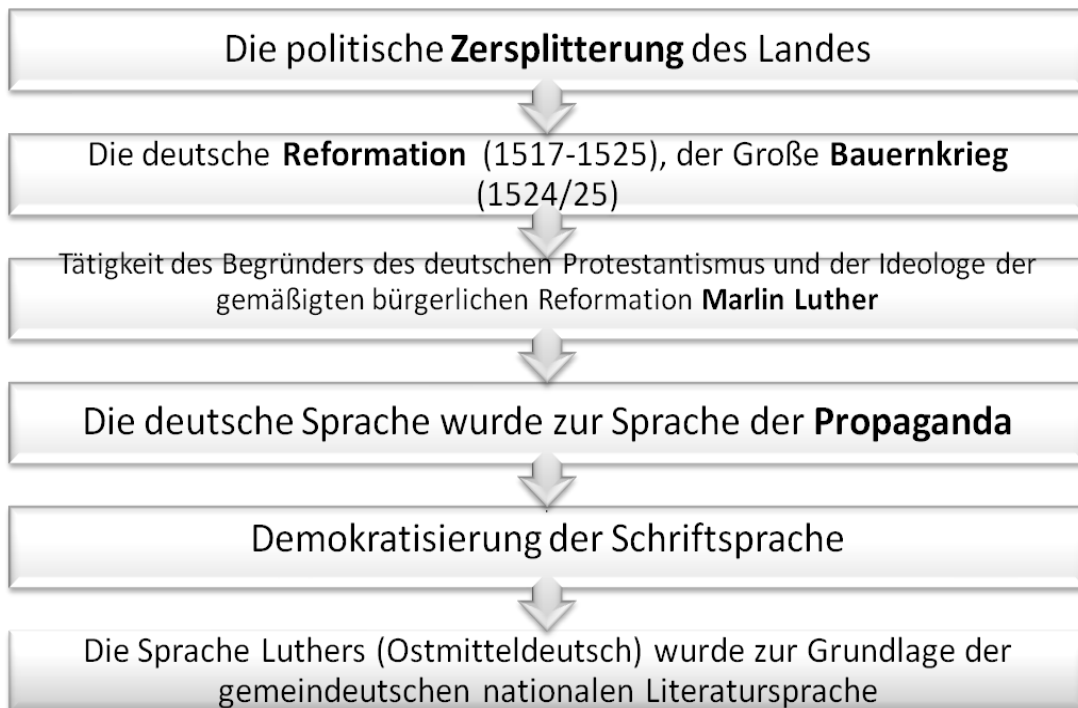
Die politische **Zersplitterung** des Landes

Die deutsche **Reformation** (1517-1525), der Große **Bauernkrieg** (1524/25)

Tätigkeit des Begründers des deutschen Protestantismus und der Ideologe der gemäßigten bürgerlichen Reformation **Marlin Luther**

Die deutsche Sprache wurde zur Sprache der **Propaganda**

Demokratisierung der Schriftsprache

Die Sprache Luthers (Ostmitteldeutsch) wurde zur Grundlage der gemeindeutschen nationalen Literatursprache